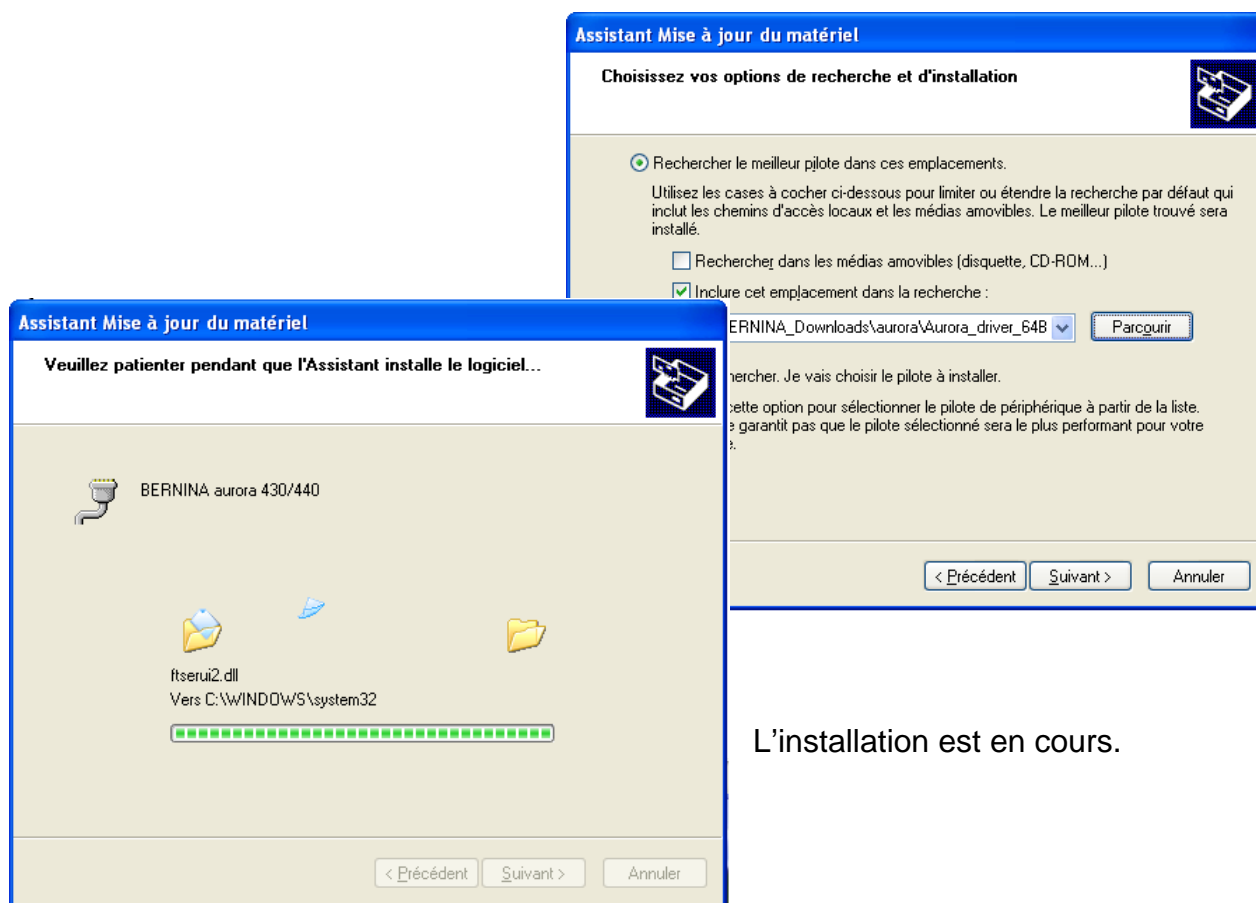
Assistant Mise à jour du matériel

Choisissez vos options de recherche et d'installation

Rechercher le meilleur pilote dans ces emplacements.

Utilisez les cases à cocher ci-dessous pour limiter ou étendre la recherche par défaut qui inclut les chemins d'accès locaux et les médias amovibles. Le meilleur pilote trouvé sera installé.

Rechercher dans les médias amovibles (disquette, CD-ROM...)

Inclure cet emplacement dans la recherche :

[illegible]ERNINA_Downloads\aurora\Aurora_driver_64B

Parcourir

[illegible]hercher. Je vais choisir le pilote à installer.

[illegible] cette option pour sélectionner le pilote de périphérique à partir de la liste. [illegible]e garantit pas que le pilote sélectionné sera le plus performant pour votre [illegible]e.

< Précédent

Suivant >

Annuler

Assistant Mise à jour du matériel

Veuillez patienter pendant que l'Assistant installe le logiciel...

BERNINA aurora 430/440

ftserui2.dll

Vers C:\WINDOWS\system32

< Précédent

Suivant >

Annuler

L'installation est en cours.